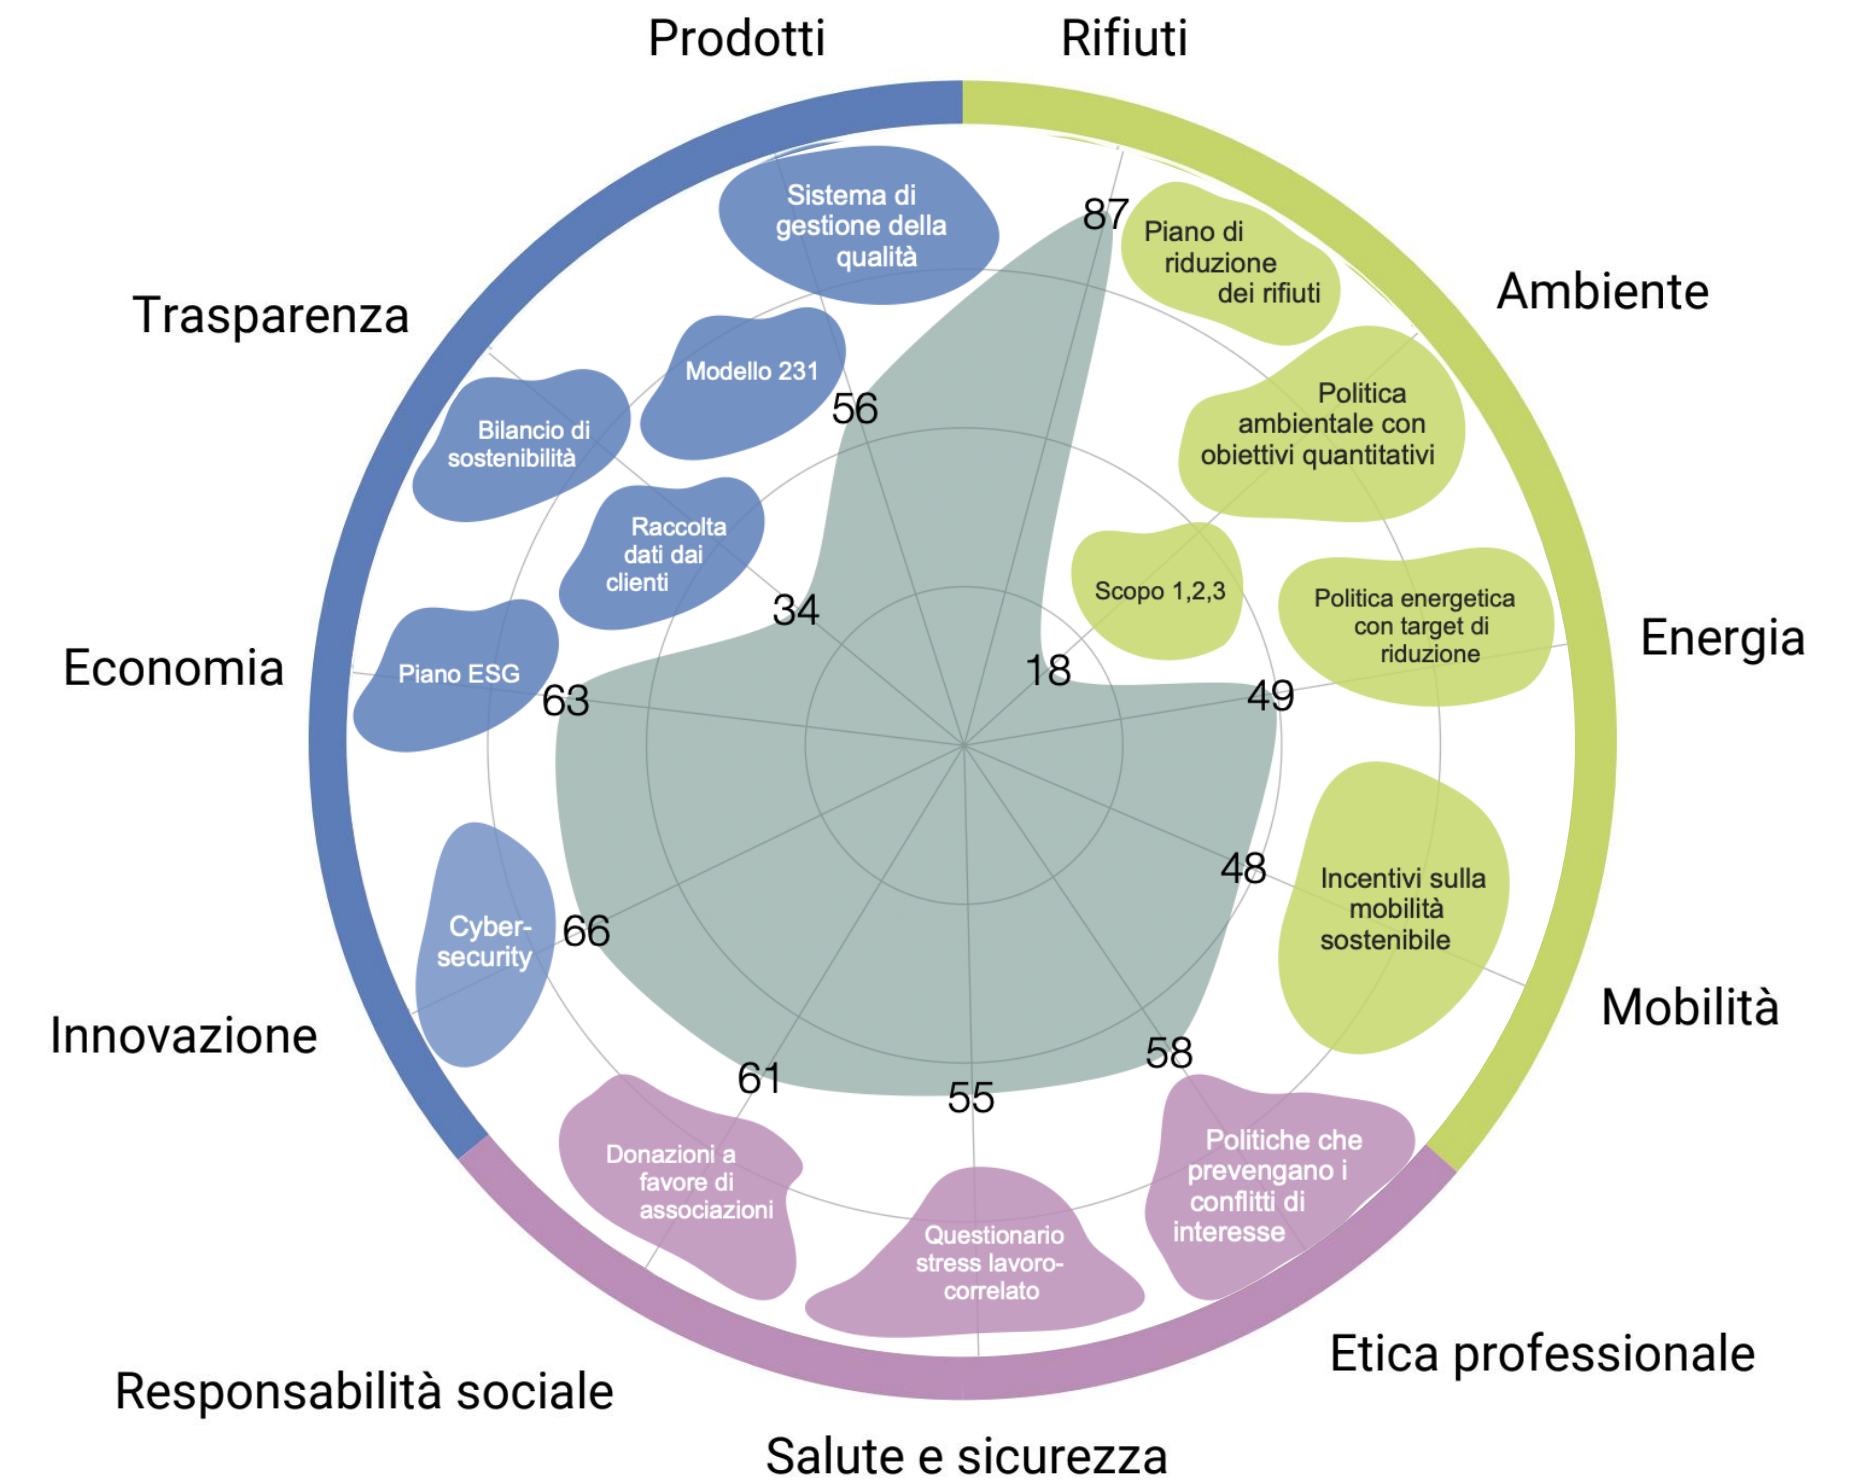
Prodotti

Rifiuti

Sistema di gestione della qualità

87

Piano di riduzione dei rifiuti

Ambiente

Trasparenza

Modello 231

56

Politica ambientale con obiettivi quantitativi

Bilancio di sostenibilità

Raccolta dati dai clienti

34

Scopo 1,2,3

Politica energetica con target di riduzione

Energia

Economia

Piano ESG

63

18

49

48

Incentivi sulla mobilità sostenibile

Cyber-security

66

Mobilità

Innovazione

61

55

58

Donazioni a favore di associazioni

Questionario stress lavoro-correlato

Politiche che prevengano i conflitti di interesse

Etica professionale

Responsabilità sociale

Salute e sicurezza